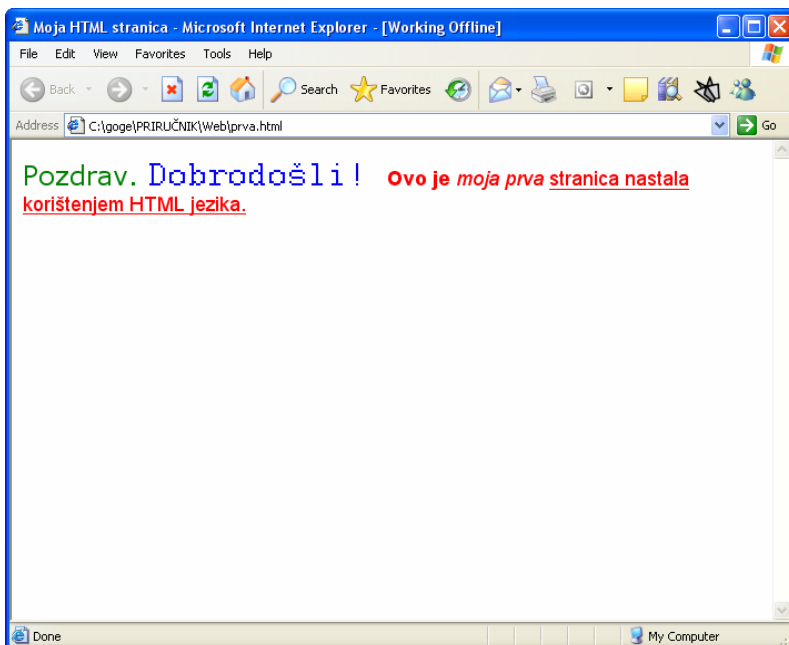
Moja HTML stranica - Microsoft Internet Explorer - [Working Offline]

File Edit View Favorites Tools Help

Back Search Favorites

Address C:\goge\PRIRUČNIK\Web\prva.html Go

Pozdrav. Dobrodošli! **Ovo je** *moja prva* stranica nastala korištenjem HTML jezika.

Done My Computer